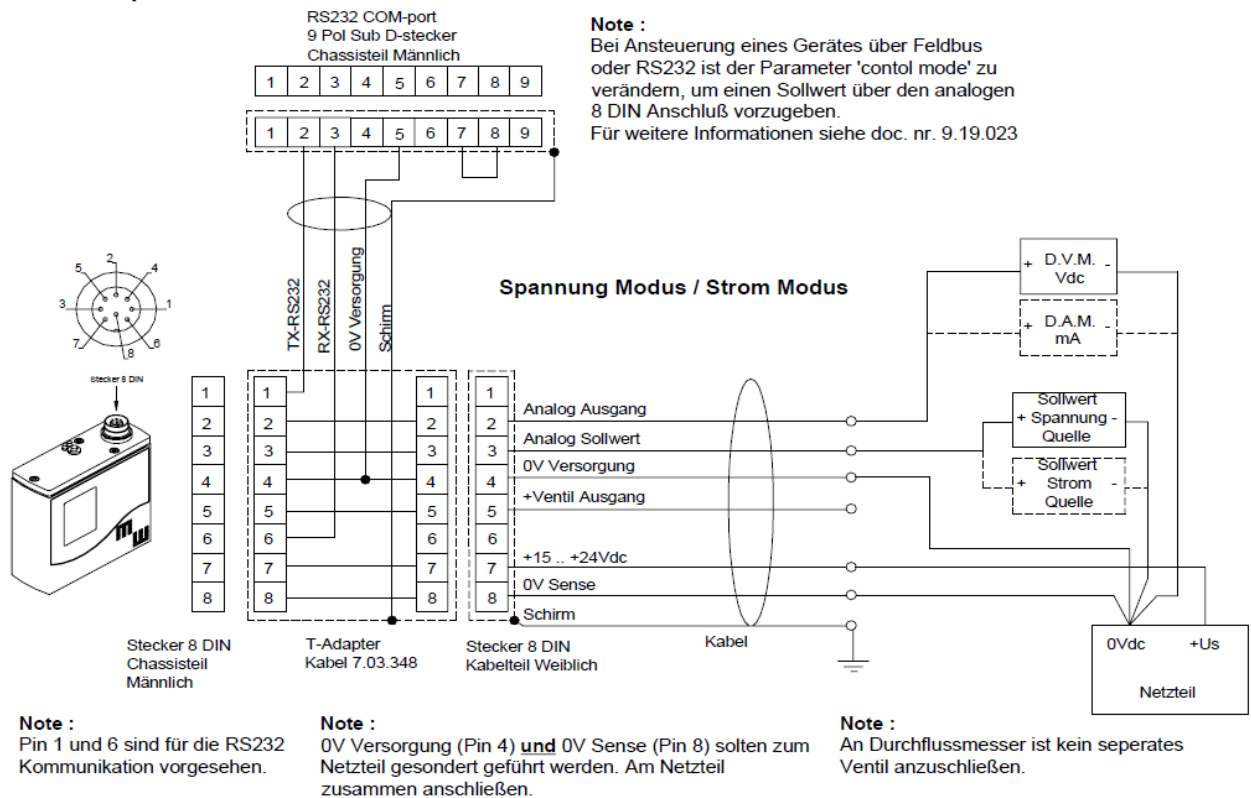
RS232 COM-port
9 Pol Sub D-stecker
Chassisteil Männlich

| 1 | 2 | 3 | 4 | 5 | 6 | 7 | 8 | 9 |
|---|---|---|---|---|---|---|---|---|

| 1 | 2 | 3 | 4 | 5 | 6 | 7 | 8 | 9 |
|---|---|---|---|---|---|---|---|---|

Note :
Bei Ansteuerung eines Gerätes über Feldbus oder RS232 ist der Parameter 'contol mode' zu verändern, um einen Sollwert über den analogen 8 DIN Anschluß vorzugeben.
Für weitere Informationen siehe doc. nr. 9.19.023

TX-RS232
RX-RS232
0V Versorgung
Schirm

Spannung Modus / Strom Modus

+ D.V.M. -
Vdc

+ D.A.M. -
mA

2 5 4 3 1 7 8 6

Stecker 8 DIN

1 2 3 4 5 6 7 8

1 2 3 4 5 6 7 8

1 2 3 4 5 6 7 8

1 2 3 4 5 6 7 8

Analog Ausgang
Analog Sollwert
0V Versorgung
+Ventil Ausgang
+15 .. +24Vdc
0V Sense
Schirm

Sollwert
+ Spannung -
Quelle

Sollwert
+ Strom -
Quelle

Stecker 8 DIN
Chassisteil
Männlich

T-Adapter
Kabel 7.03.348

Stecker 8 DIN
Kabelteil Weiblich

Kabel

0Vdc +Us

Netzteil

Note :
Pin 1 und 6 sind für die RS232 Kommunikation vorgesehen.

Note :
0V Versorgung (Pin 4) und 0V Sense (Pin 8) solten zum Netzteil gesondert geführt werden. Am Netzteil zusammen anschließen.

Note :
An Durchflussmesser ist kein seperates Ventil anzuschließen.